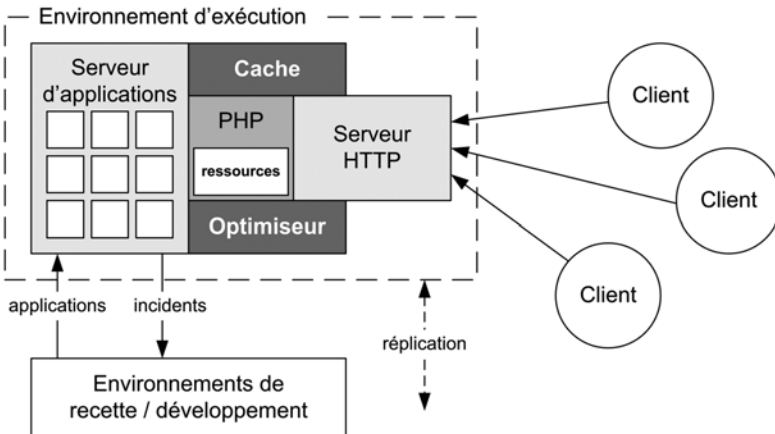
Environnement d'exécution

Serveur d'applications

Cache

PHP

ressources

Serveur HTTP

Optimiseur

Client

Client

Client

applications

incidents

réplication

Environnements de recette / développement